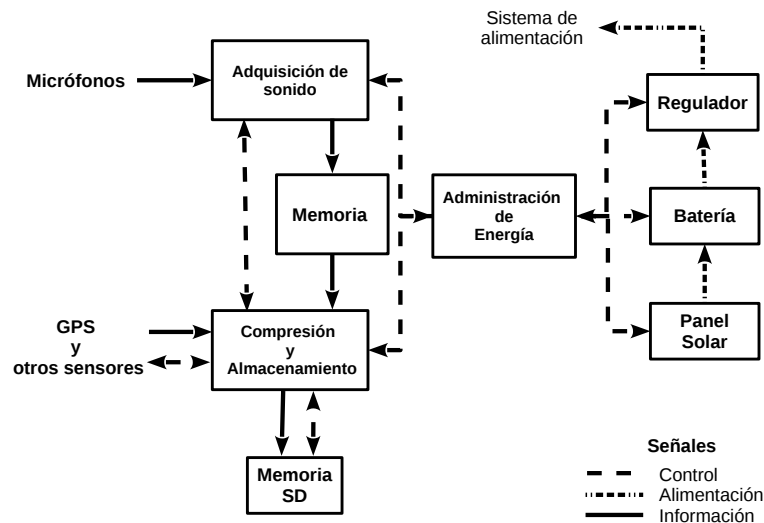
Sistema de alimentación

Micrófonos

Adquisición de sonido

Regulador

Memoria

Administración de Energía

Batería

GPS y otros sensores

Compresión y Almacenamiento

Panel Solar

Memoria SD

Señales
Control
Alimentación
Información